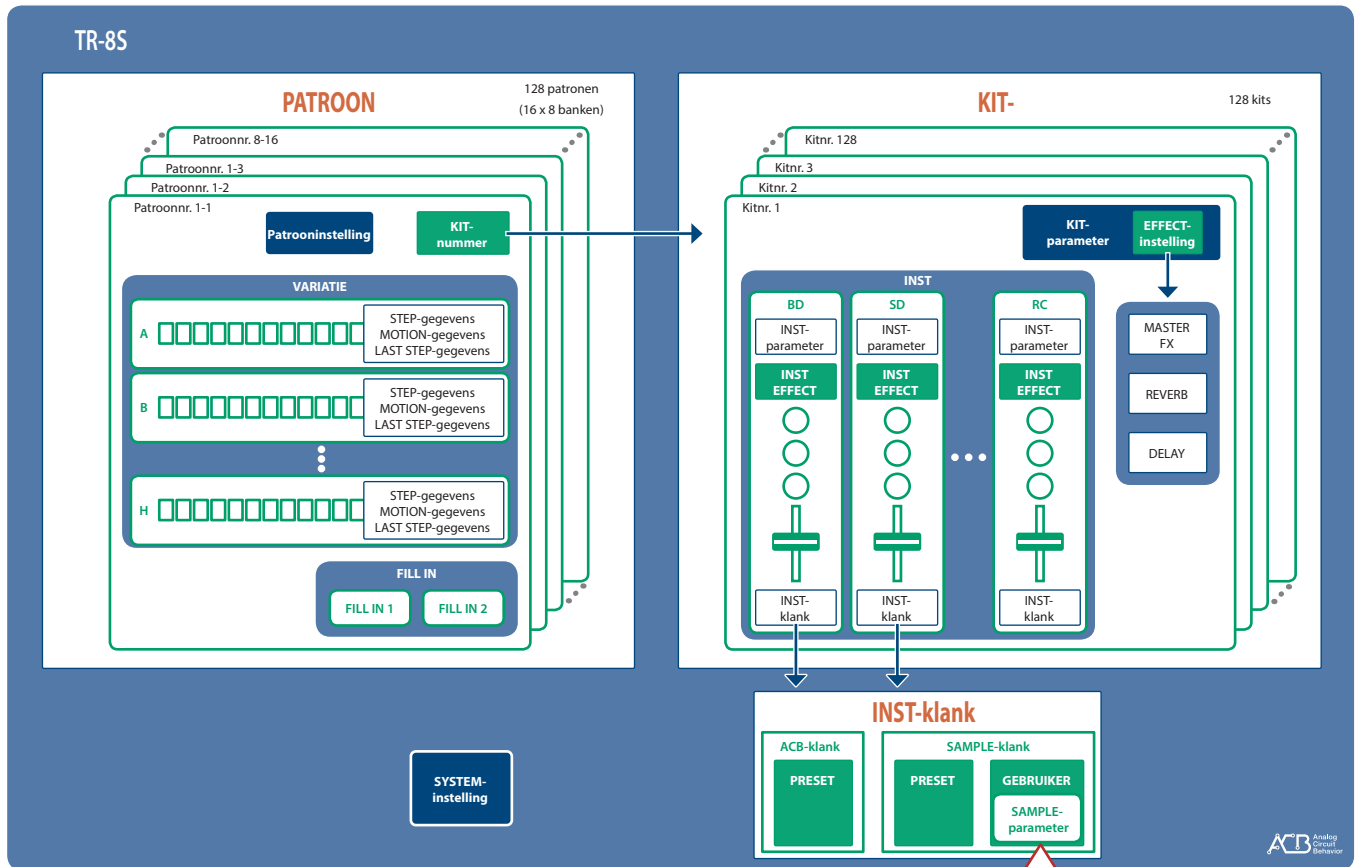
TR-8S

PATROON

128 patronen
(16 x 8 banken)

Patroonnr. 8-16
Patroonnr. 1-3
Patroonnr. 1-2
Patroonnr. 1-1

Patrooninstelling

KIT-nummer

VARIATIE

A
STEP-gegevens
MOTION-gegevens
LAST STEP-gegevens

B
STEP-gegevens
MOTION-gegevens
LAST STEP-gegevens

H
STEP-gegevens
MOTION-gegevens
LAST STEP-gegevens

FILL IN
FILL IN 1
FILL IN 2

KIT-

128 kits

Kitnr. 128
Kitnr. 3
Kitnr. 2
Kitnr. 1

KIT-parameter
EFFECT-instelling

INST

BD
INST-parameter
INST EFFECT
INST-klank

SD
INST-parameter
INST EFFECT
INST-klank

RC
INST-parameter
INST EFFECT
INST-klank

MASTER FX
REVERB
DELAY

INST-klank

ACB-klank
PRESET

SAMPLE-klank
PRESET
GEBRUIKER
SAMPLE-parameter

SYSTEM-instelling

ACB Analog Circuit Behavior